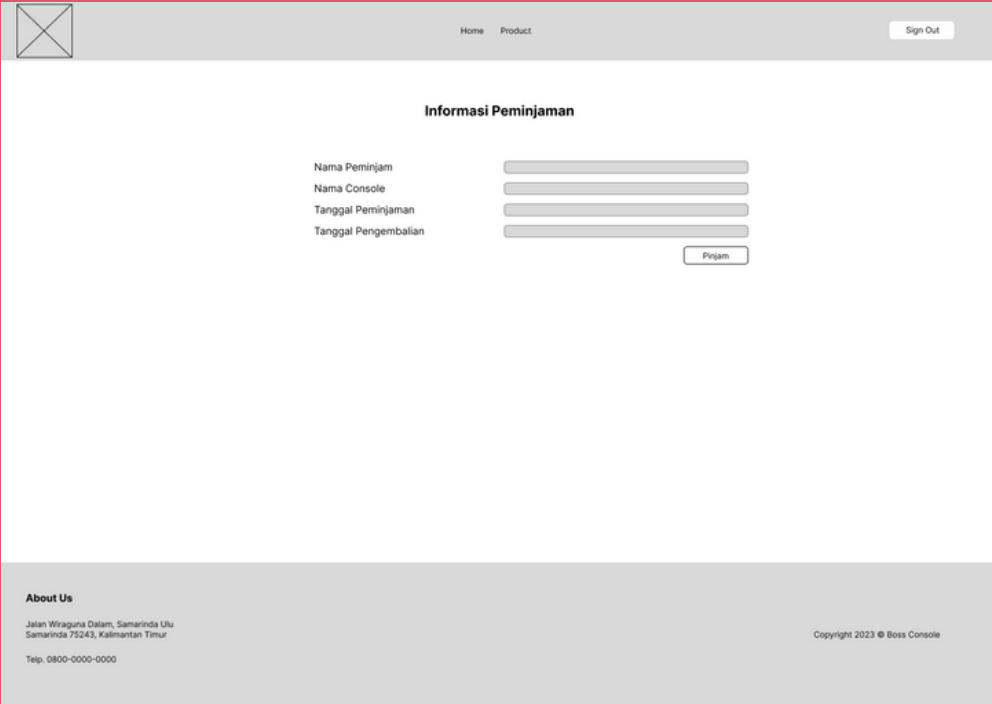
Home Product

Sign Out

Informasi Peminjaman

Nama Peminjam

Nama Console

Tanggal Peminjaman

Tanggal Pengembalian

Pinjam

About Us

Jalan Wiraguna Dalam, Samarinda Ulu
Samarinda 75243, Kalimantan Timur

Telp. 0800-0000-0000

Copyright 2023 © Boss Console